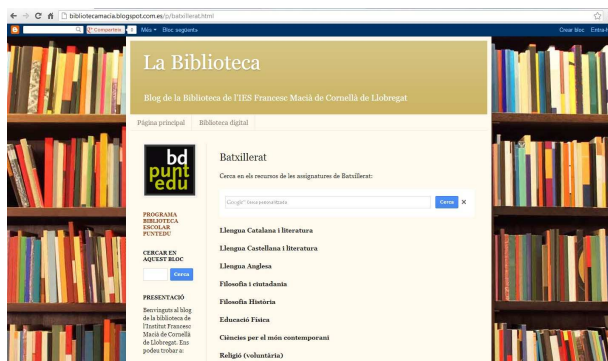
bibliotecamacia.blogspot.com.es/p/batxillerat.html

Compartir | Més ▾ Bloc següent»

Crear bloc Entra

La Biblioteca

Blog de la Biblioteca de l'IES Francesc Macià de Cornellà de Llobregat

Pàgina principal | Biblioteca digital

bd punt edu

PROGRAMA BIBLIOTECA ESCOLAR PUNTEDU

CERCAR EN AQUEST BLOC

Cerca

PRESENTACIÓ

Benvinguts al blog de la biblioteca de l'Institut Francesc Macià de Cornellà de Llobregat. Ens podeu trobar a:

Batxillerat

Cerca en els recursos de les assignatures de Batxillerat:

Google™ Cerca personalitzada

Cerca ✕

Llengua Catalana i literatura

Llengua Castellana i literatura

Llengua Anglesa

Filosofia i ciutadania

Filosofia Història

Educació Física

Ciències per el món contemporani

Religió (voluntària)